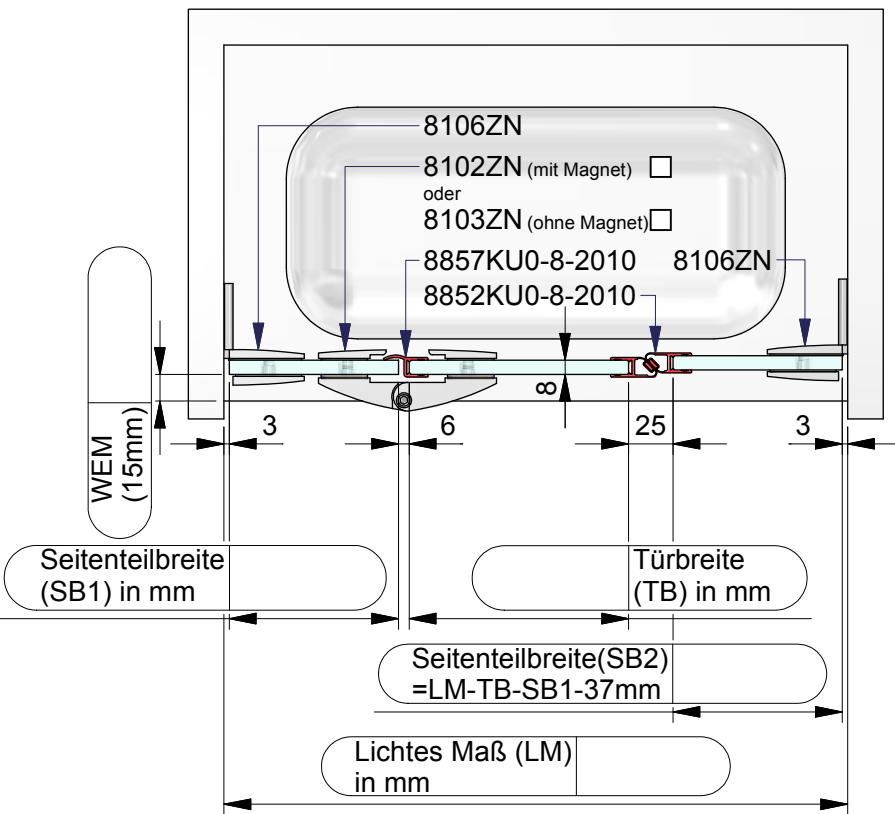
8106ZN

8102ZN (mit Magnet) ☐

oder

8103ZN (ohne Magnet) ☐

8857KU0-8-2010

8106ZN

8852KU0-8-2010

8

3

6

25

3

WEM (15mm)

Seitenteilbreite (SB1) in mm

Türbreite (TB) in mm

Seitenteilbreite(SB2) =LM-TB-SB1-37mm

Lichtes Maß (LM) in mm